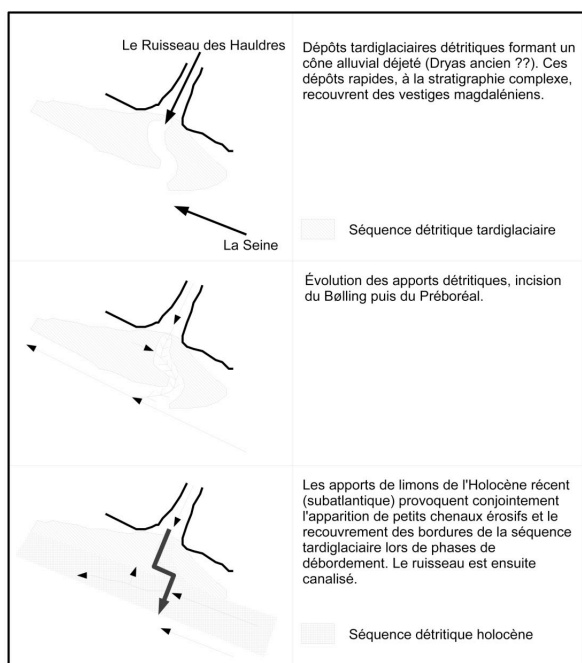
Le Ruisseau des Hauldres

La Seine

Dépôts tardiglaciaires détritiques formant un cône alluvial déjeté (Dryas ancien ??). Ces dépôts rapides, à la stratigraphie complexe, recouvrent des vestiges magdaléniens.

Séquence détritique tardiglaciaire

Évolution des apports détritiques, incision du Bølling puis du Préboréal.

Les apports de limons de l'Holocène récent (subatlantique) provoquent conjointement l'apparition de petits chenaux érosifs et le recouvrement des bordures de la séquence tardiglaciaire lors de phases de débordement. Le ruisseau est ensuite canalisé.

Séquence détritique holocène